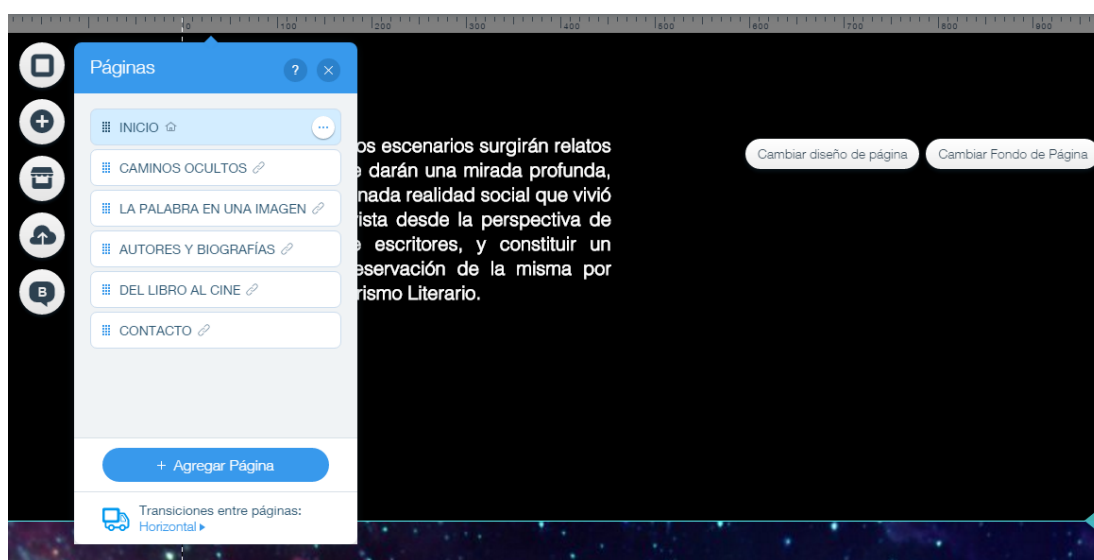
0 100 200 300 400 500 600 700 800 900

Páginas

INICIO

CAMINOS OCULTOS

LA PALABRA EN UNA IMAGEN

AUTORES Y BIOGRAFÍAS

DEL LIBRO AL CINE

CONTACTO

+ Agregar Página

Transiciones entre páginas:
Horizontal

B

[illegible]os escenarios surgirán relatos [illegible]e darán una mirada profunda, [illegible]nada realidad social que vivió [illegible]ista desde la perspectiva de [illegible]e escritores, y constituir un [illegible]eservación de la misma por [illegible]rismo Literario.

Cambiar diseño de página

Cambiar Fondo de Página